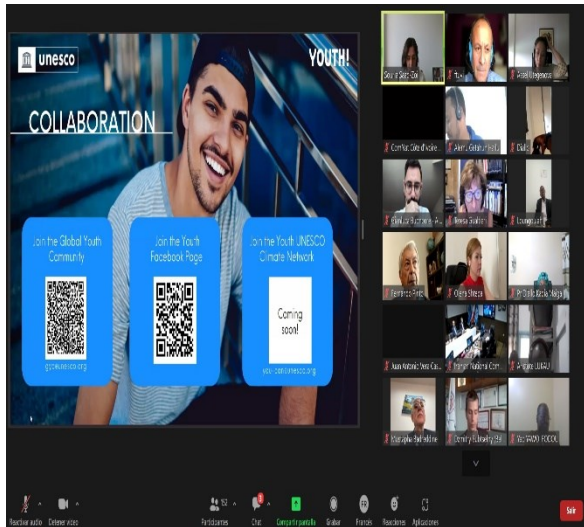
unesco

YOUTH!

COLLABORATION

Join the Global Youth Community

gyc.unesco.org

Join the Youth Facebook Page

Join the Youth UNESCO Climate Network

Coming soon!

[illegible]

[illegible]

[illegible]

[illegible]

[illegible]

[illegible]

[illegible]

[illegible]

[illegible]

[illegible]

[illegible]

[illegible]

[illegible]

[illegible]

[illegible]

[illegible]

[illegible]

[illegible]

Reactivar audio

Detener video

Participantes

Chat

Compartir pantalla

Grabar

Francés

Reacciones

Aplicaciones

Salir